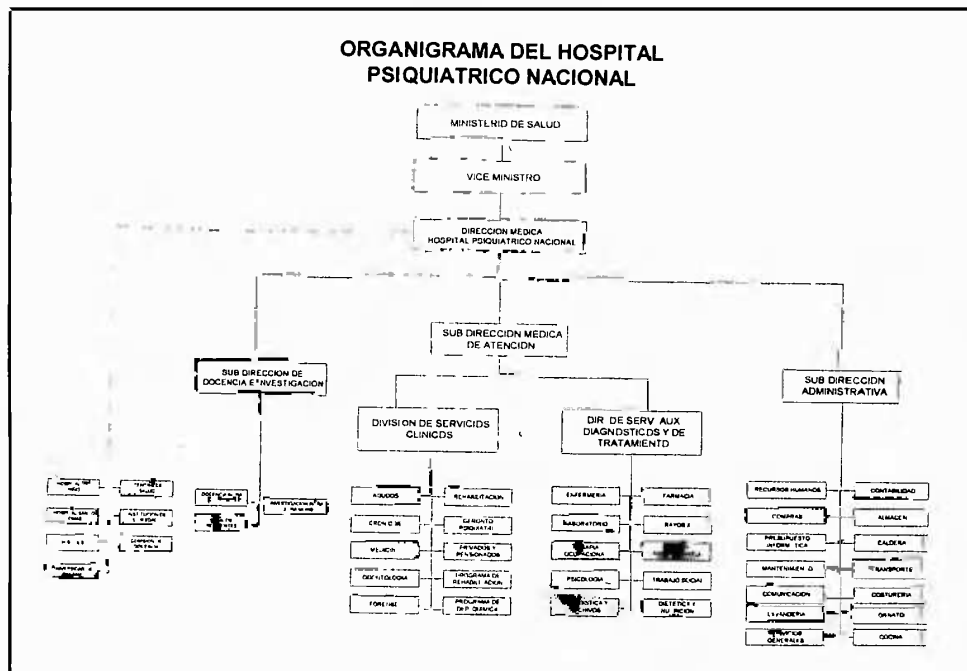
ORGANIGRAMA DEL HOSPITAL PSIQUIATRICO NACIONAL

MINISTERIO DE SALUD

VICE MINISTRO

DIRECCION MEDICA HOSPITAL PSIQUIATRICO NACIONAL

SUB DIRECCION MEDICA DE ATENCION

SUB DIRECCION DE DOCENCIA E INVESTIGACION

SUB DIRECCION ADMINISTRATIVA

DIVISION DE SERVICIOS CLINICOS

DIR. DE SERV. AUX. DIAGNOSTICOS Y DE TRATAMIENTO

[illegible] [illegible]
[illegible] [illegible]
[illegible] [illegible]
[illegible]

DOCENCIA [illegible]
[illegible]
INVESTIGACION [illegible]

AGUDOS
CRONICOS
MUJERES
ODONTOLOGIA
FORENSE

REHABILITACION
GERONTO PSIQUIATRIA
PRIVADOS Y PENSIONADOS
PROGRAMA DE REHABILITACION
PROGRAMA DE DEP. QUIMICA

ENFERMERIA
LABORATORIO
TERAPIA OCUPACIONAL
PSICOLOGIA
ESTADISTICA Y ARCHIVOS

FARMACIA
RAYOS X
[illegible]
TRABAJO SOCIAL
DIETETICA Y NUTRICION

RECURSOS HUMANOS
COMPRAS
PRESUPUESTO INFORMATICA
MANTENIMIENTO
COMUNICACION
LAVANDERIA
SERVICIOS GENERALES

CONTABILIDAD
ALMACEN
CALDERA
TRANSPORTE
COSTURERIA
ORNATO
COCINA